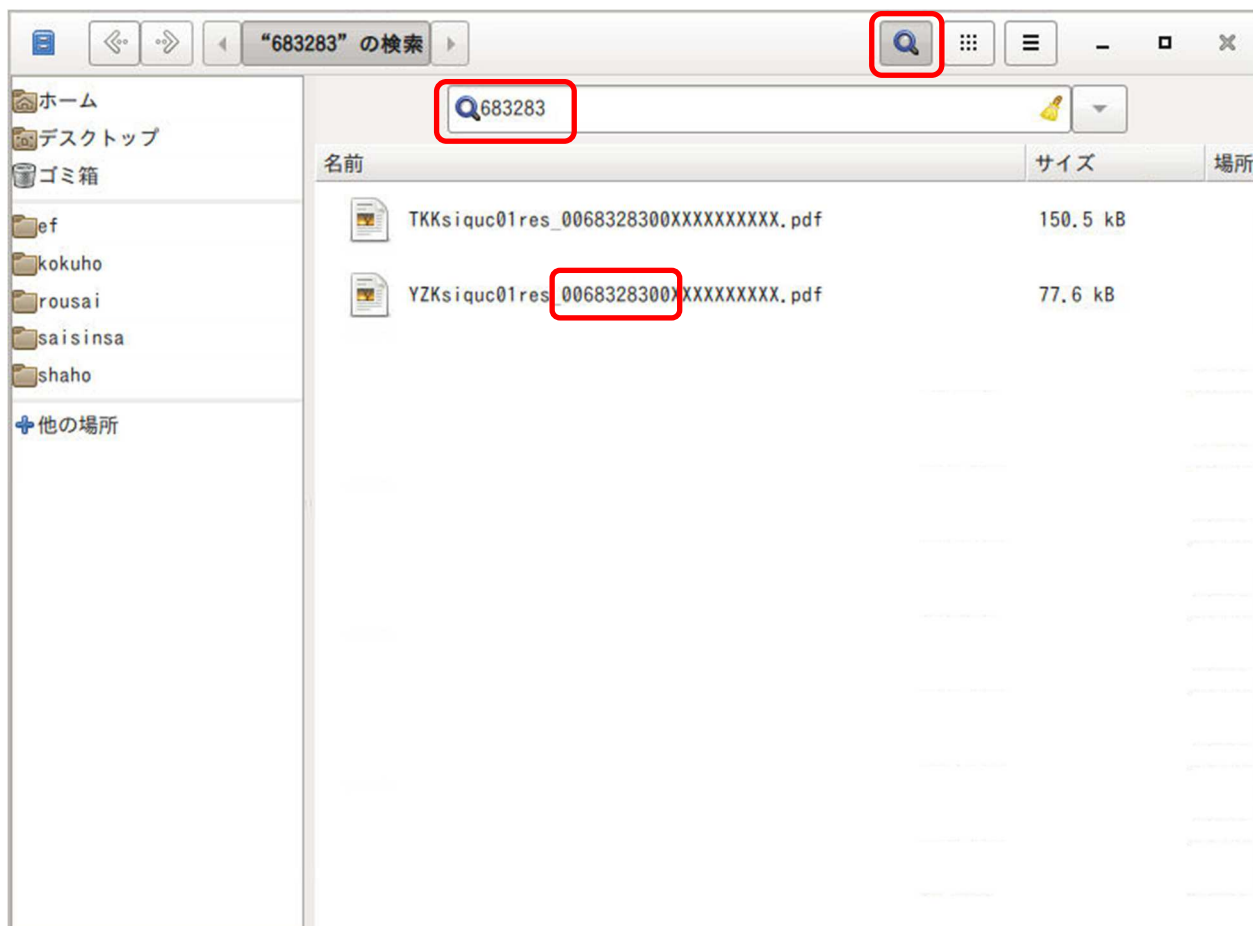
“683283”の検索

ホーム
デスクトップ
ゴミ箱
ef
kokuho
rousai
saisinsa
shaho
他の場所

683283

| 名前 | サイズ | 場所 |
|---|---|---|
| TKKsiquc01res_0068328300XXXXXXXXXX.pdf | 150.5 kB | |
| YZKsiquc01res_0068328300XXXXXXXXXX.pdf | 77.6 kB | |